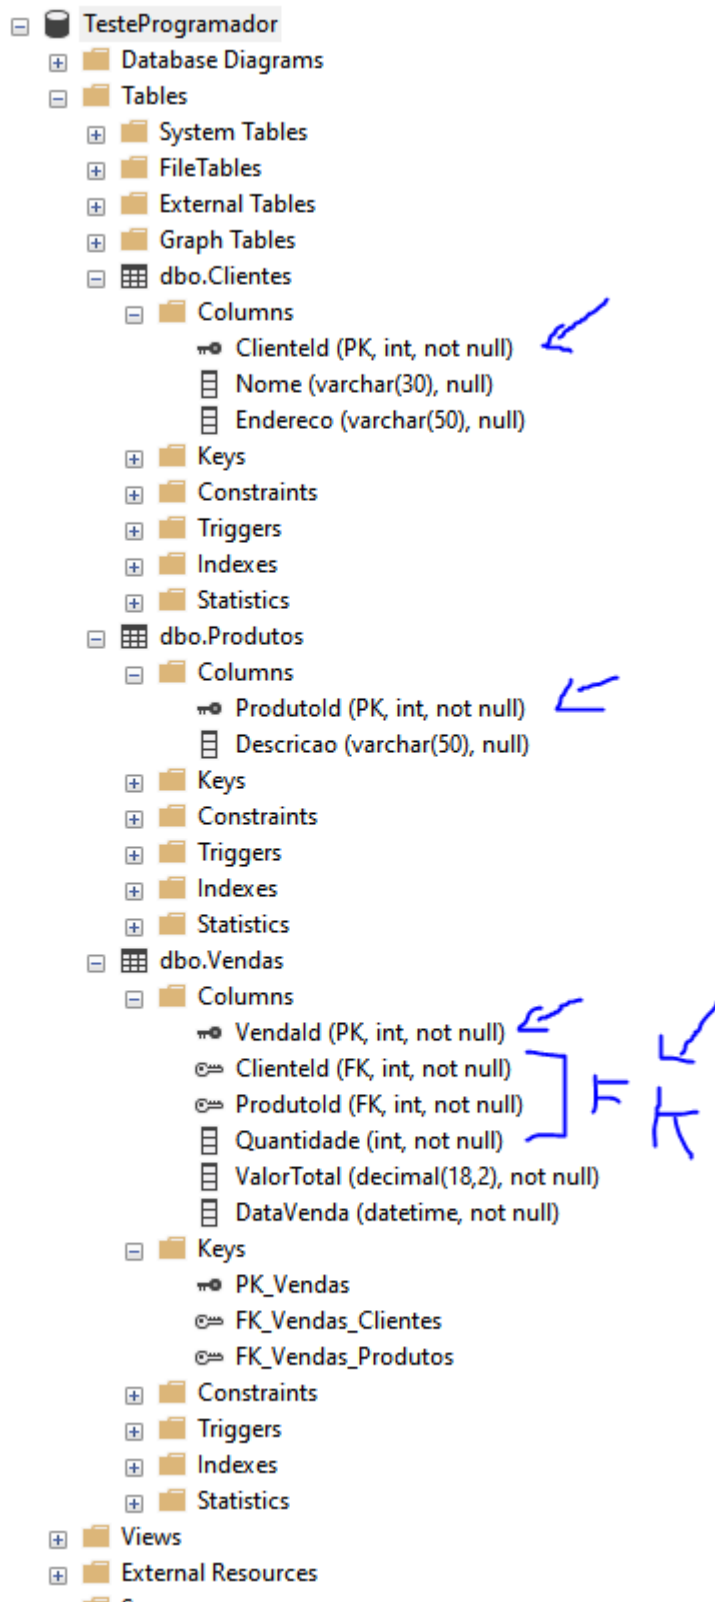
TesteProgramador
Database Diagrams
Tables
System Tables
FileTables
External Tables
Graph Tables
dbo.Clientes
Columns
ClienteId (PK, int, not null)
Nome (varchar(30), null)
Endereco (varchar(50), null)
Keys
Constraints
Triggers
Indexes
Statistics
dbo.Produtos
Columns
ProdutoId (PK, int, not null)
Descricao (varchar(50), null)
Keys
Constraints
Triggers
Indexes
Statistics
dbo.Vendas
Columns
VendaId (PK, int, not null)
ClienteId (FK, int, not null)
ProdutoId (FK, int, not null)
Quantidade (int, not null)
ValorTotal (decimal(18,2), not null)
DataVenda (datetime, not null)
FK
FK
Keys
PK_Vendas
FK_Vendas_Clientes
FK_Vendas_Produtos
Constraints
Triggers
Indexes
Statistics
Views
External Resources